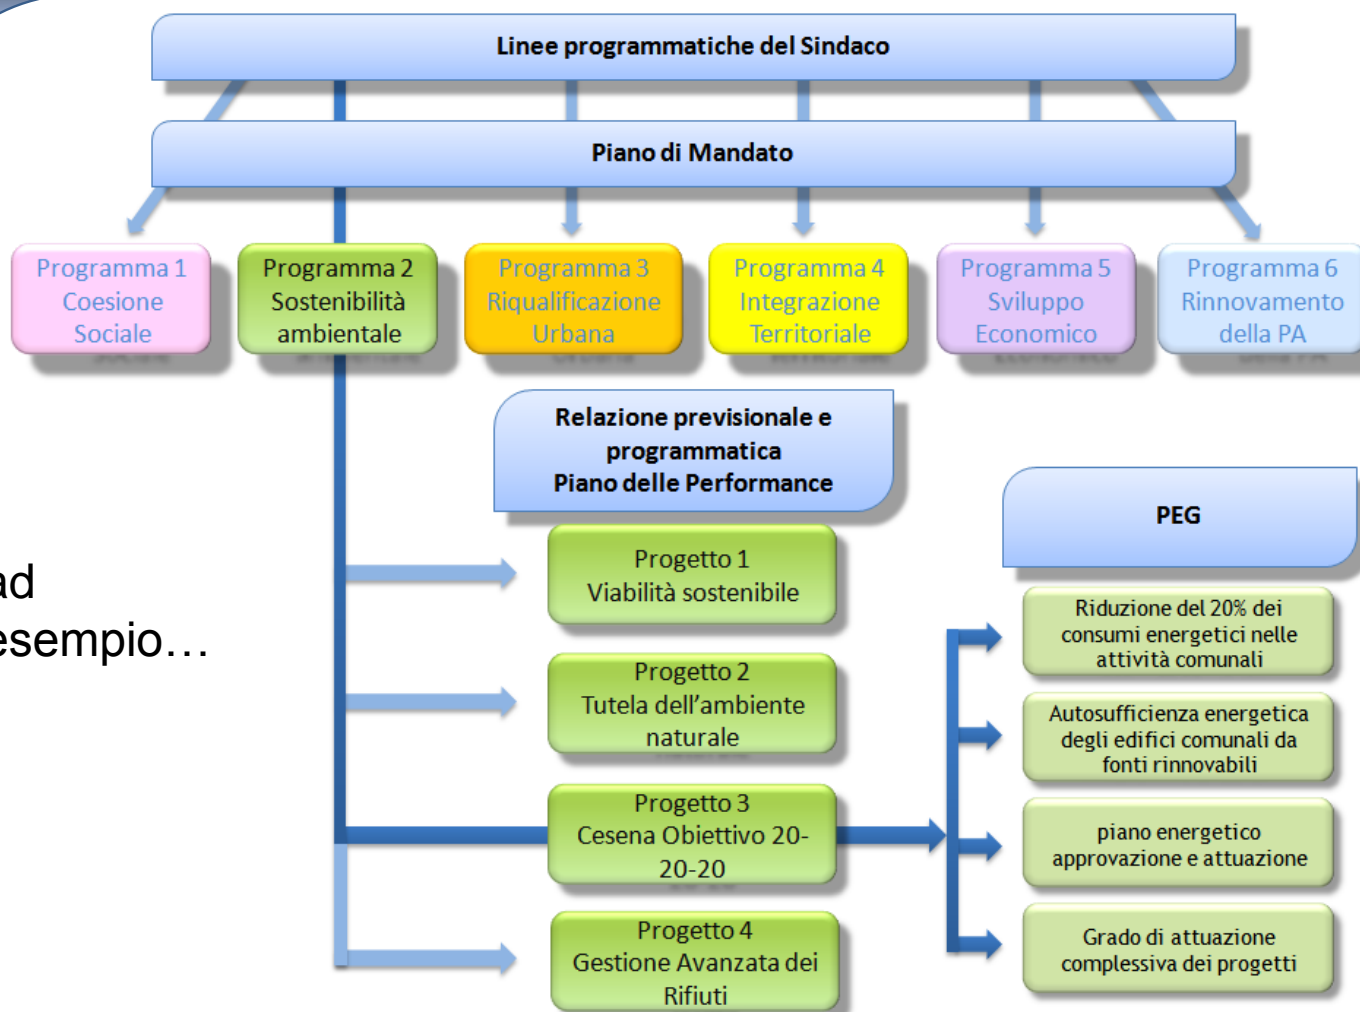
Linee programmatiche del Sindaco

Piano di Mandato

Programma 1 Coesione Sociale

Programma 2 Sostenibilità ambientale

Programma 3 Riqualificazione Urbana

Programma 4 Integrazione Territoriale

Programma 5 Sviluppo Economico

Programma 6 Rinnovamento della PA

Relazione previsionale e programmatica
Piano delle Performance

PEG

ad esempio…

Progetto 1
Viabilità sostenibile

Progetto 2
Tutela dell'ambiente naturale

Progetto 3
Cesena Obiettivo 20-20-20

Progetto 4
Gestione Avanzata dei Rifiuti

Riduzione del 20% dei consumi energetici nelle attività comunali

Autosufficienza energetica degli edifici comunali da fonti rinnovabili

piano energetico approvazione e attuazione

Grado di attuazione complessiva dei progetti